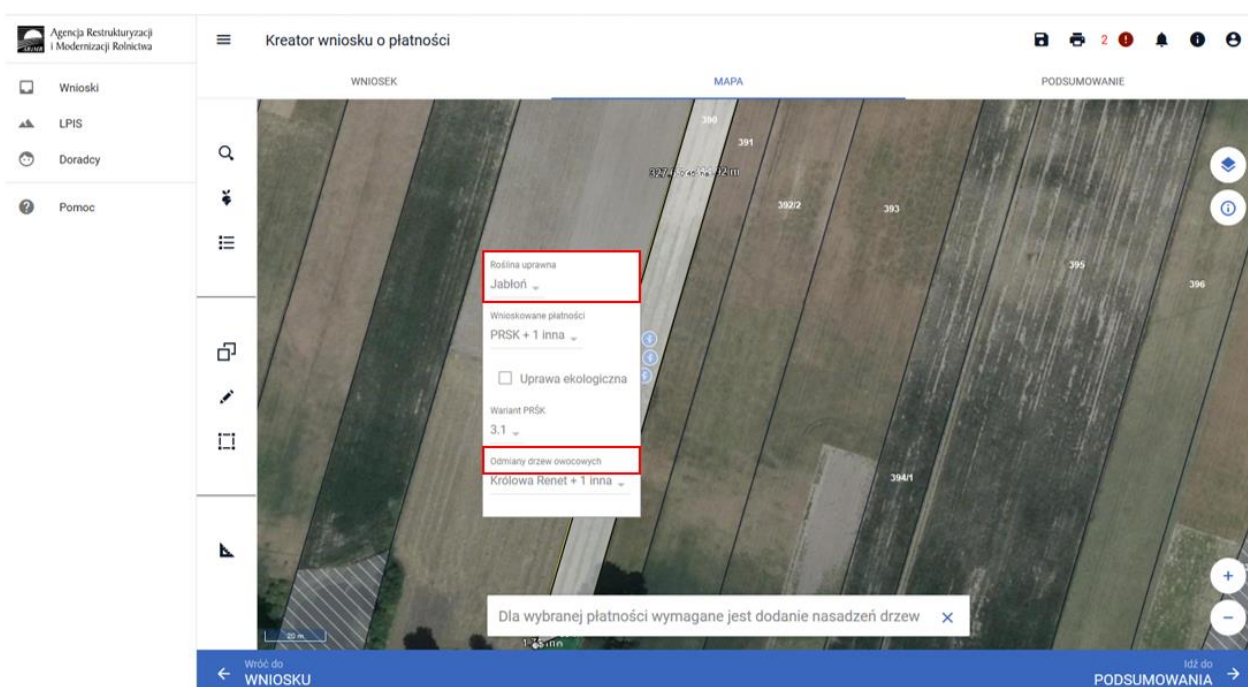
Agencja Restrukturyzacji i Modernizacji Rolnictwa

Wnioski
LPIS
Doradcy
Pomoc

Kreator wniosku o płatności

2

WNIOSEK
MAPA
PODSUMOWANIE

390
391
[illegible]
392/2
393
395
396
394/1

Roślina uprawna
Jabłoń

Wnioskowane płatności
PRSK + 1 inna

Uprawa ekologiczna

Wariant PRŚK
3.1

Odmiany drzew owocowych
Królowa Renet + 1 inna

Dla wybranej płatności wymagane jest dodanie nasadzeń drzew

20 m
1:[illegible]

Wróć do
WNIOSKU

Idź do
PODSUMOWANIA